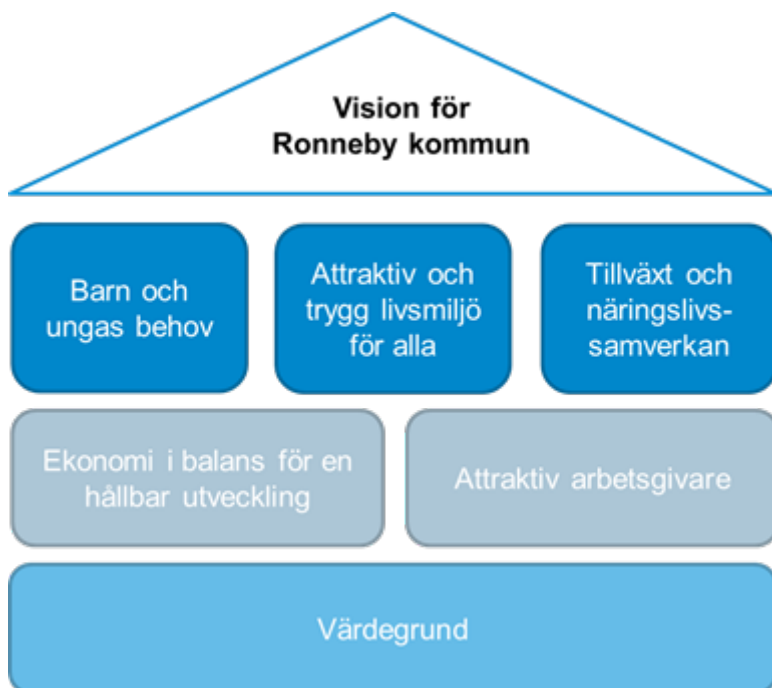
Vision för Ronneby kommun

Barn och ungas behov

Attraktiv och trygg livsmiljö för alla

Tillväxt och näringslivssamverkan

Ekonomi i balans för en hållbar utveckling

Attraktiv arbetsgivare

Värdegrund